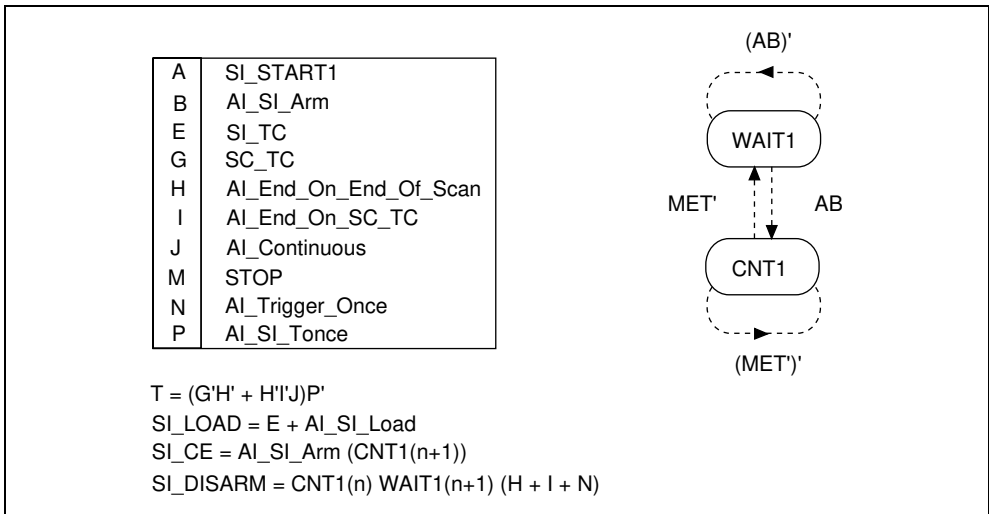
| A | SI_START1 |
|---|---|
| B | AI_SI_Arm |
| E | SI_TC |
| G | SC_TC |
| H | AI_End_On_End_Of_Scan |
| I | AI_End_On_SC_TC |
| J | AI_Continuous |
| M | STOP |
| N | AI_Trigger_Once |
| P | AI_SI_Tonce |

(AB)'

WAIT1

MET'

AB

CNT1

(MET')'

T = (G'H' + H'I'J)P'

SI_LOAD = E + AI_SI_Load

SI_CE = AI_SI_Arm (CNT1(n+1))

SI_DISARM = CNT1(n) WAIT1(n+1) (H + I + N)